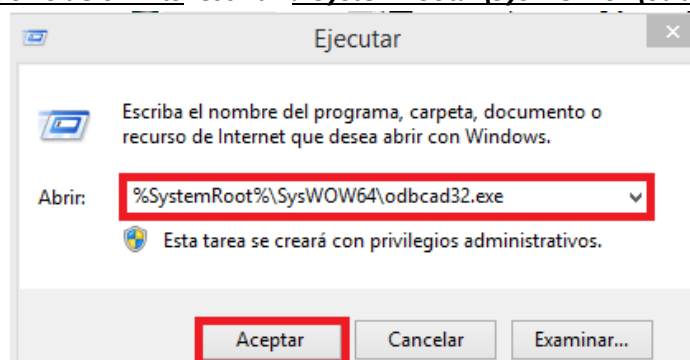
Ejecutar

Escriba el nombre del programa, carpeta, documento o recurso de Internet que desea abrir con Windows.

Abrir: %SystemRoot%\SysWOW64\odbcad32.exe

Esta tarea se creará con privilegios administrativos.

Aceptar Cancelar Examinar...